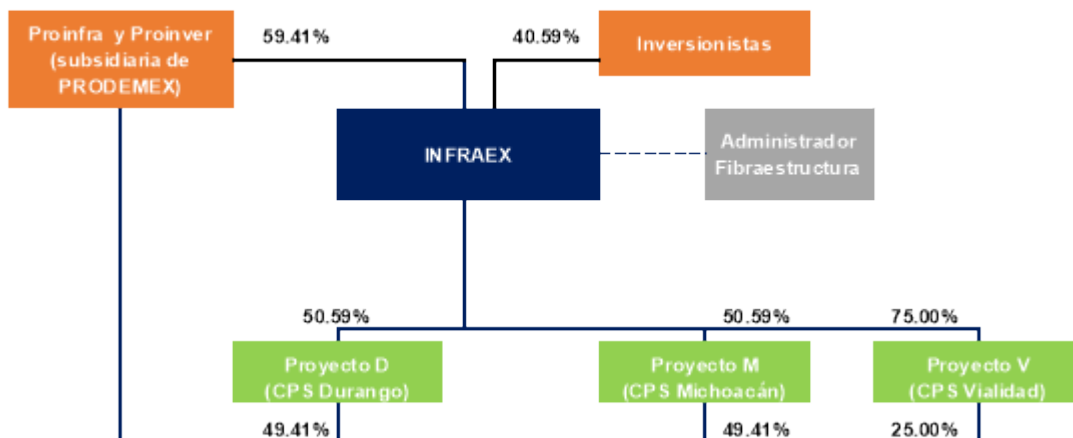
Proinfra y Proinver (subsidiaria de PRODEMEX)

59.41%

40.59%

Inversionistas

INFRAEX

Administrador Fibraestructura

50.59%

50.59%

75.00%

Proyecto D (CPS Durango)

Proyecto M (CPS Michoacán)

Proyecto V (CPS Vialidad)

49.41%

49.41%

25.00%